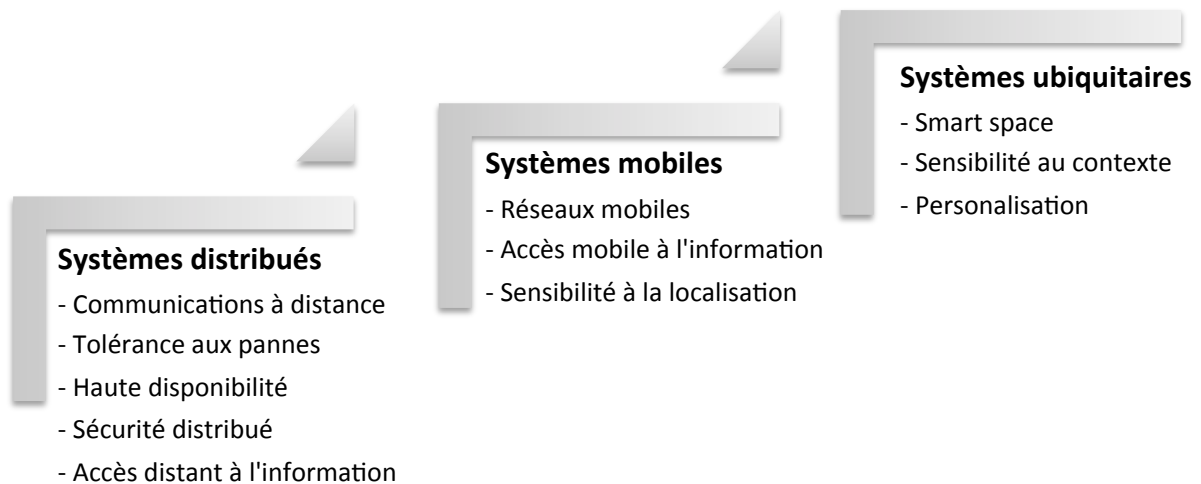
Systèmes distribués
- Communications à distance
- Tolérance aux pannes
- Haute disponibilité
- Sécurité distribué
- Accès distant à l'information

Systèmes mobiles
- Réseaux mobiles
- Accès mobile à l'information
- Sensibilité à la localisation

Systèmes ubiquitaires
- Smart space
- Sensibilité au contexte
- Personalisation